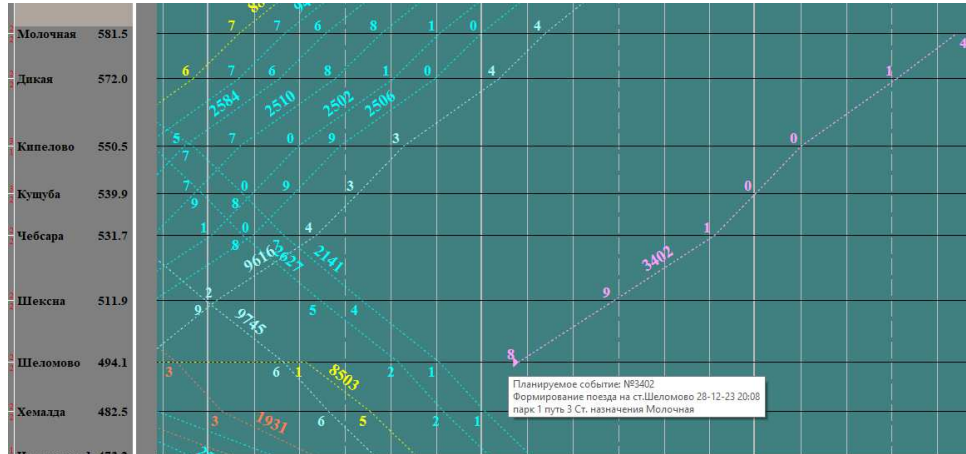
Молочная 581.5
Дикая 572.0
Кипелово 550.5
Кущуба 539.9
Чебсара 531.7
Шексна 511.9
Шеломово 494.1
Хемалда 482.5

7 7 6 8 1 0 4
6 7 6 8 1 0 4
2584 2510 2502 2506
5 7 0 9 3
7
7 0 9 3
9 8
1 0 4
8
9616 2627 2141
2
9 9745 5 4
3 6 1 8503 2 1
3 1931 6 5 2 1

4
1
0
0
1
3402
9
8

Планируемое событие: №3402
Формирование поезда на ст.Шеломово 28-12-23 20:08
парк 1 путь 3 Ст. назначения Молочная